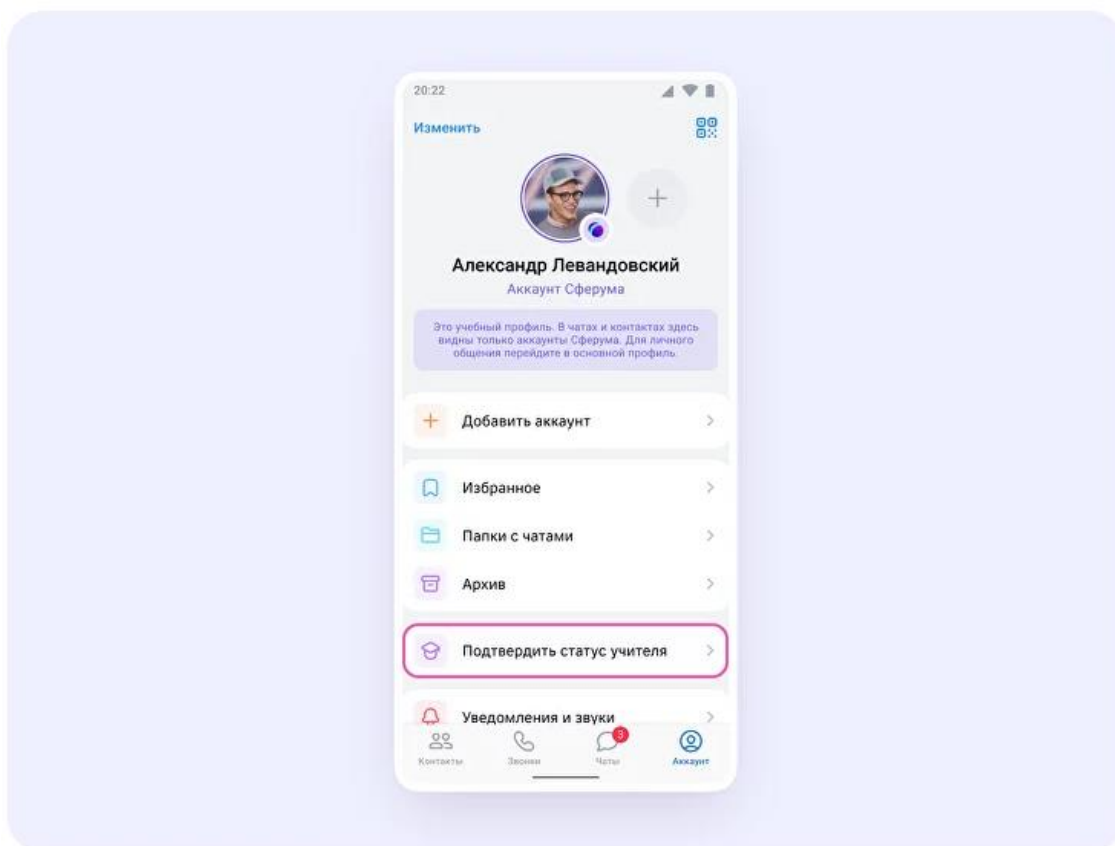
20:22

Изменить

Александр Левандовский

Аккаунт Сферума

Это учебный профиль. В чатах и контактах здесь видны только аккаунты Сферума. Для личного общения перейдите в основной профиль.

Добавить аккаунт

Избранное

Папки с чатами

Архив

Подтвердить статус учителя

Уведомления и звуки

Контакты

Звонки

3

Чаты

Аккаунт